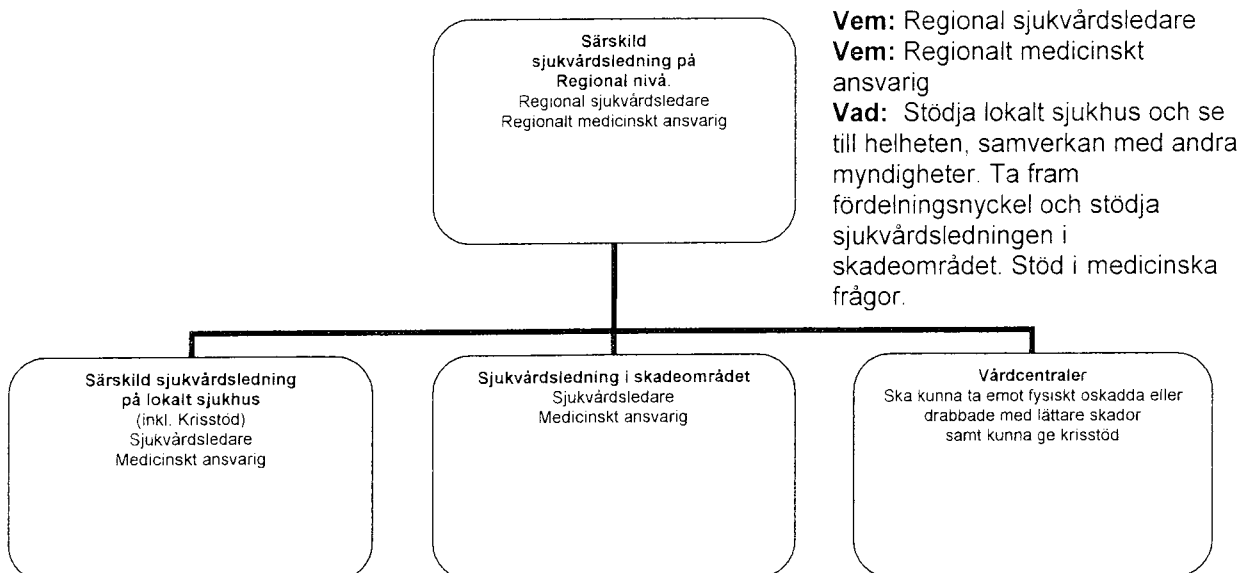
Särskild sjukvårdsledning på Regional nivå.
Regional sjukvårdsledare
Regionalt medicinskt ansvarig

**Vem:** Regional sjukvårdsledare
**Vem:** Regionalt medicinskt ansvarig
**Vad:** Stödja lokalt sjukhus och se till helheten, samverkan med andra myndigheter. Ta fram fördelningsnyckel och stödja sjukvårdsledningen i skadeområdet. Stöd i medicinska frågor.

Särskild sjukvårdsledning på lokalt sjukhus
(inkl. Krisstöd)
Sjukvårdsledare
Medicinskt ansvarig

Sjukvårdsledning i skadeområdet
Sjukvårdsledare
Medicinskt ansvarig

Vårdcentraler
Ska kunna ta emot fysiskt oskadda eller drabbade med lättare skador samt kunna ge krisstöd